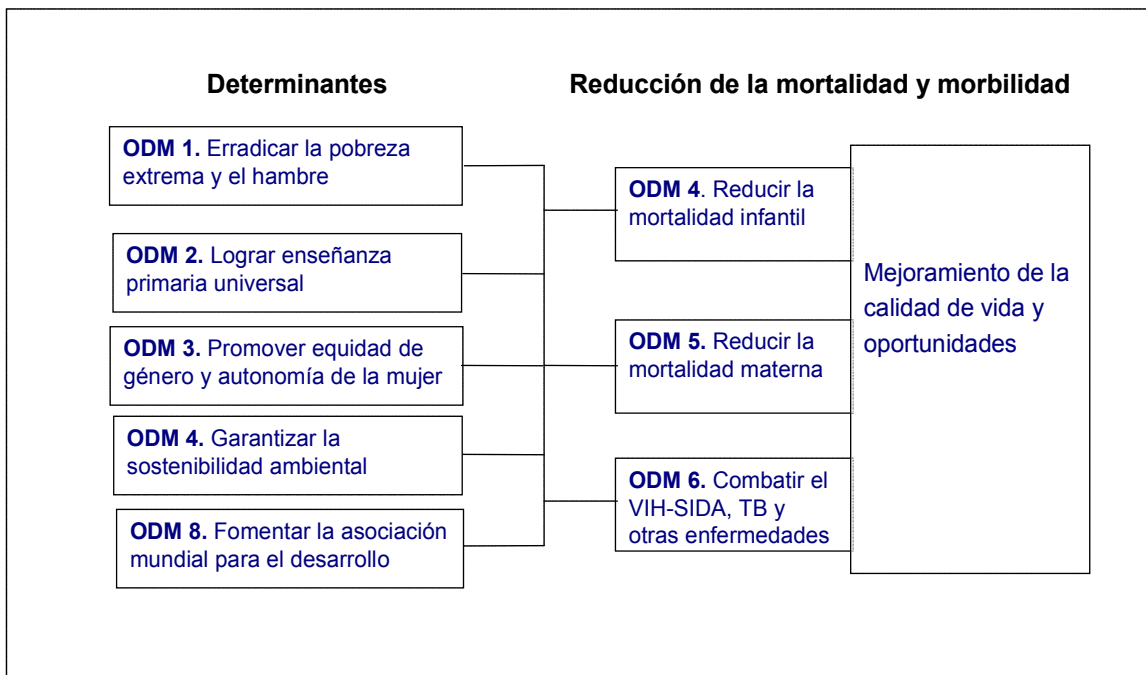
Determinantes

Reducción de la mortalidad y morbilidad

**ODM 1.** Erradicar la pobreza extrema y el hambre

**ODM 2.** Lograr enseñanza primaria universal

**ODM 3.** Promover equidad de género y autonomía de la mujer

**ODM 4.** Garantizar la sostenibilidad ambiental

**ODM 8.** Fomentar la asociación mundial para el desarrollo

**ODM 4**. Reducir la mortalidad infantil

**ODM 5.** Reducir la mortalidad materna

**ODM 6.** Combatir el VIH-SIDA, TB y otras enfermedades

Mejoramiento de la calidad de vida y oportunidades